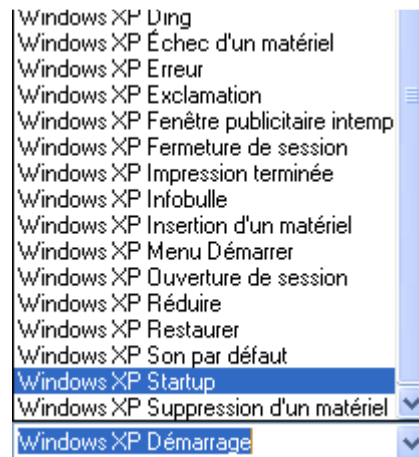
Windows XP Ding
Windows XP Échec d'un matériel
Windows XP Erreur
Windows XP Exclamation
Windows XP Fenêtre publicitaire intemp
Windows XP Fermeture de session
Windows XP Impression terminée
Windows XP Infobulle
Windows XP Insertion d'un matériel
Windows XP Menu Démarrer
Windows XP Ouverture de session
Windows XP Réduire
Windows XP Restaurer
Windows XP Son par défaut
Windows XP Startup
Windows XP Suppression d'un matériel
Windows XP Démarrage